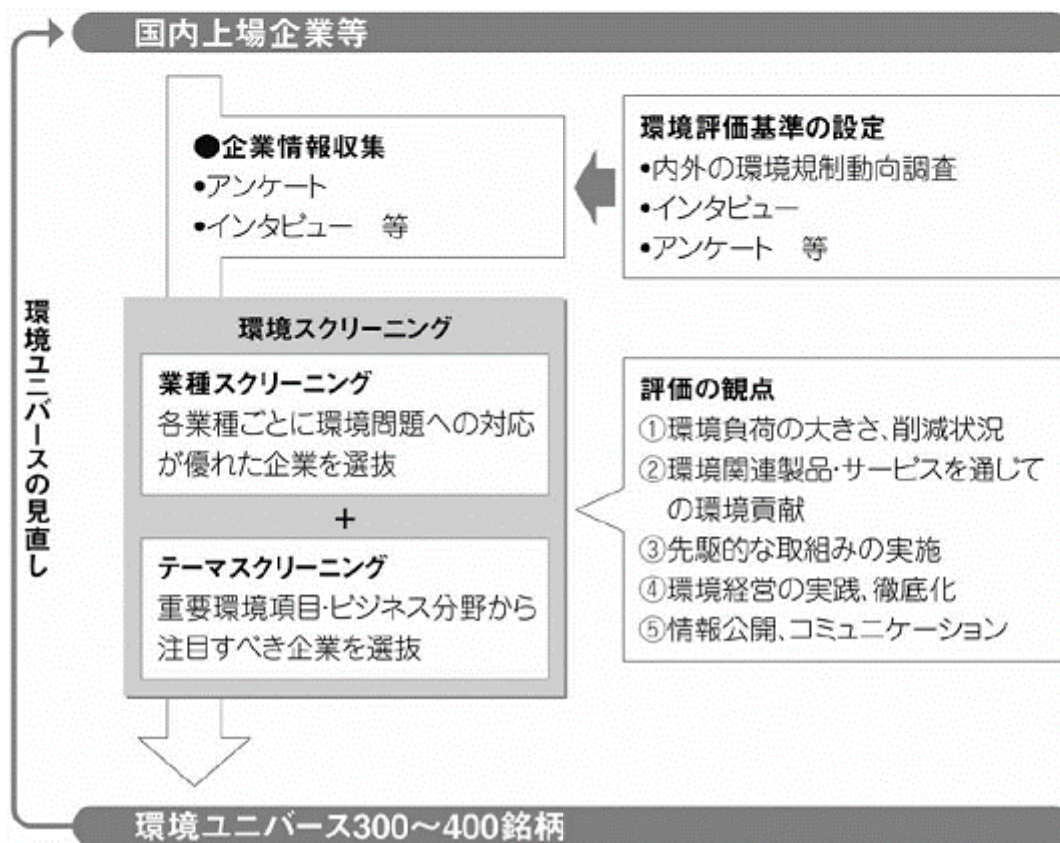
国内上場企業等

●企業情報収集
•アンケート
•インタビュー　等

環境評価基準の設定
•内外の環境規制動向調査
•インタビュー
•アンケート　等

環境ユニバースの見直し

環境スクリーニング

業種スクリーニング
各業種ごとに環境問題への対応が優れた企業を選抜

＋

テーマスクリーニング
重要環境項目·ビジネス分野から注目すべき企業を選抜

評価の観点
①環境負荷の大きさ、削減状況
②環境関連製品·サービスを通じての環境貢献
③先駆的な取組みの実施
④環境経営の実践、徹底化
⑤情報公開、コミュニケーション

環境ユニバース300〜400銘柄